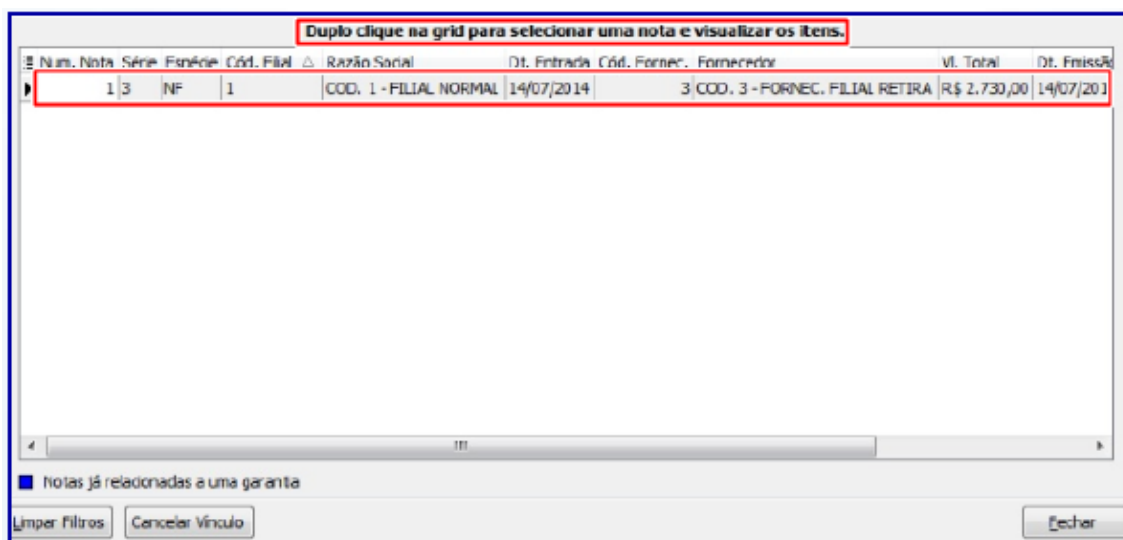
Duplo clique na grid para selecionar uma nota e visualizar os itens.

| Num. Nota | Série | Espécie | Cód. Filial | Razão Social | Dt. Entrada | Cód. Fornec. | Fornecedor | Vl. Total | Dt. Emissão |
|---|---|---|---|---|---|---|---|---|---|
| 1 | 3 | NF | 1 | COD. 1 - FILIAL NORMAL | 14/07/2014 | 3 | COD. 3 - FORNEC. FILIAL RETIRA | R$ 2.730,00 | 14/07/201 |

Notas já relacionadas a uma garantia

Limpar Filtros

Cancelar Vínculo

Fechar